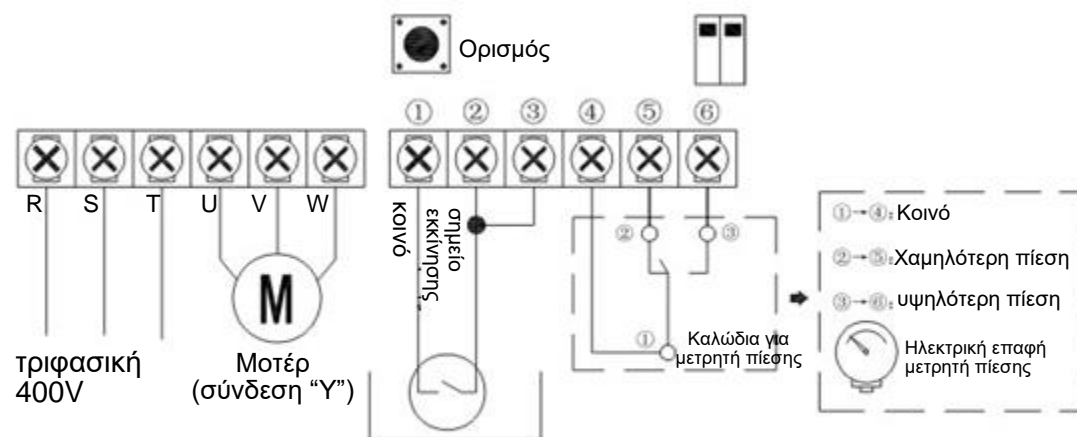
Ορισμός

①
②
③
④
⑤
⑥

R S T U V W

κοινό
σημείο εκκίνησης

M

②
③
①

①→④: Κοινό
②→⑤: Χαμηλότερη πίεση
③→⑥: υψηλότερη πίεση

Καλώδια για μετρητή πίεσης

Ηλεκτρική επαφή μετρητή πίεσης

τριφασική 400V

Μοτέρ (σύνδεση “Y”)